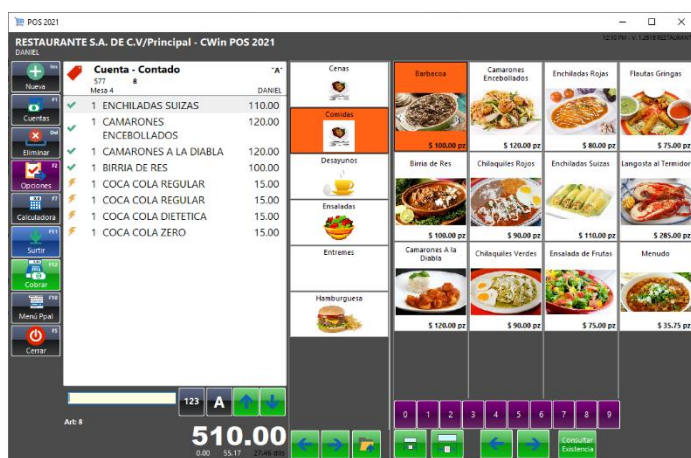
POS 2021
RESTAURANTE S.A. DE C.V/Principal - CWin POS 2021
DANIEL
12:10 PM - V. 1.2018 RESTAURANT
Nueva
Cuentas
Eliminar
Opciones
Calculadora
Surtir
Cobrar
Menú Ppal
Cerrar
Cuenta - Contado
"A"
577 8
Mesa 4
DANIEL

| | | |
|---|---|---|
| 1 | ENCHILADAS SUIZAS | 110.00 |
| 1 | CAMARONES ENCEBOLLADOS | 120.00 |
| 1 | CAMARONES A LA DIABLA | 120.00 |
| 1 | BIRRIA DE RES | 100.00 |
| 1 | COCA COLA REGULAR | 15.00 |
| 1 | COCA COLA REGULAR | 15.00 |
| 1 | COCA COLA DIETETICA | 15.00 |
| 1 | COCA COLA ZERO | 15.00 |

123 A
Art: 8
510.00
0.00 55.17 27.46 dls
Cenas
Comidas
Desayunos
Ensaladas
Entremes
Hamburguesa
Barbacoa
$ 100.00 pz
Camarones Encebollados
$ 120.00 pz
Enchiladas Rojas
$ 80.00 pz
Flautas Gringas
$ 75.00 pz
Birria de Res
$ 100.00 pz
Chilaquiles Rojos
$ 90.00 pz
Enchiladas Suizas
$ 110.00 pz
Langosta al Termidor
$ 285.00 pz
Camarones A la Diabla
$ 120.00 pz
Chilaquiles Verdes
$ 90.00 pz
Ensalada de Frutas
$ 75.00 pz
Menudo
$ 35.75 pz
0 1 2 3 4 5 6 7 8 9
Consultar Existencia